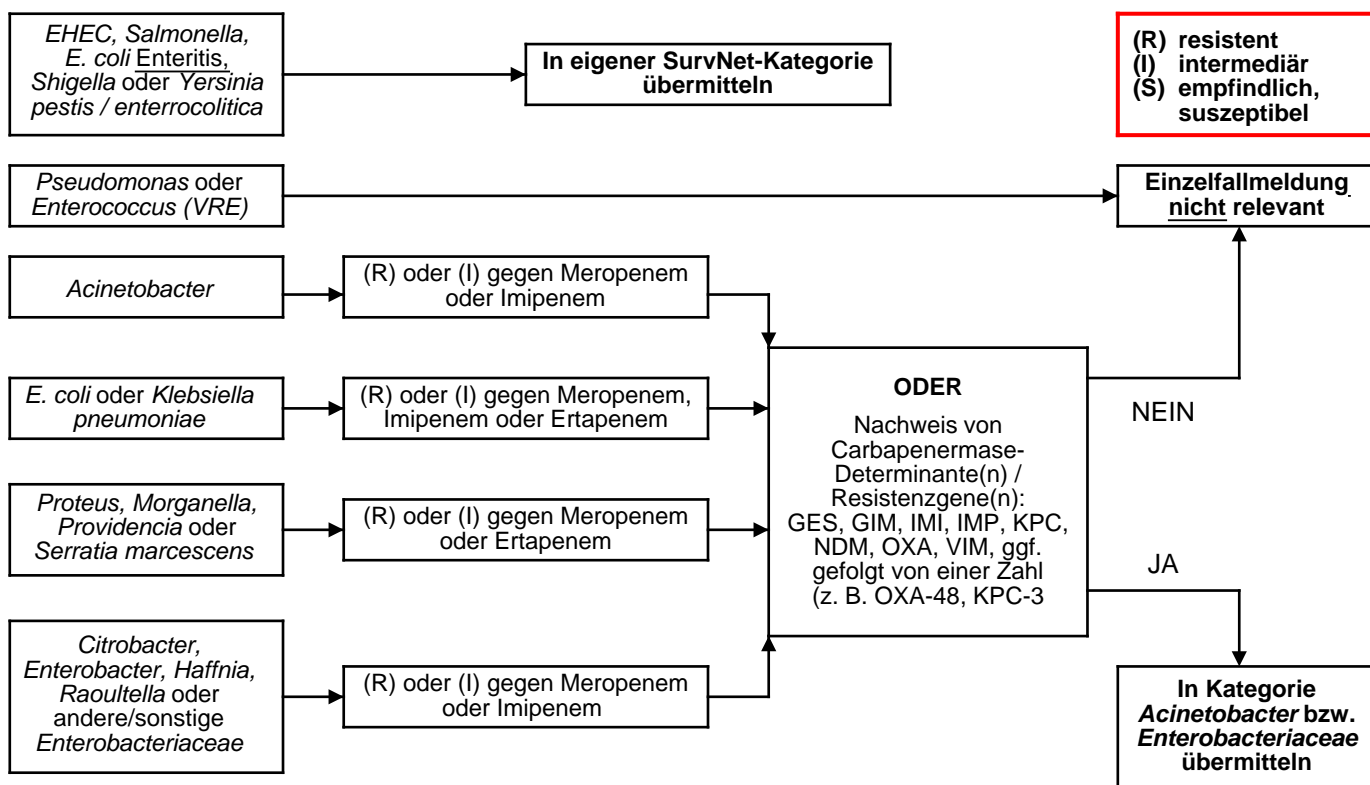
EHEC, Salmonella, E. coli Enteritis, Shigella oder Yersinia pestis / enterrocolitica

In eigener SurvNet-Kategorie übermitteln

(R) resistent
(I) intermediär
(S) empfindlich, suszeptibel

Pseudomonas oder Enterococcus (VRE)

Einzelfallmeldung nicht relevant

Acinetobacter

(R) oder (I) gegen Meropenem oder Imipenem

E. coli oder Klebsiella pneumoniae

(R) oder (I) gegen Meropenem, Imipenem oder Ertapenem

Proteus, Morganella, Providencia oder Serratia marcescens

(R) oder (I) gegen Meropenem oder Ertapenem

Citrobacter, Enterobacter, Haffnia, Raoultella oder andere/sonstige Enterobacteriaceae

(R) oder (I) gegen Meropenem oder Imipenem

ODER

Nachweis von Carbapenermase-Determinante(n) / Resistenzgene(n): GES, GIM, IMI, IMP, KPC, NDM, OXA, VIM, ggf. gefolgt von einer Zahl (z. B. OXA-48, KPC-3

NEIN

JA

In Kategorie Acinetobacter bzw. Enterobacteriaceae übermitteln